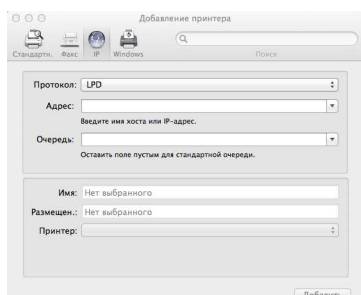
Добавление принтера

Стандартн. Факс IP Windows

Поиск

Протокол: LPD

Адрес:

Введите имя хоста или IP-адрес.

Очередь:

Оставить поле пустым для стандартной очереди.

Имя: Нет выбранного

Размещен.: Нет выбранного

Принтер:

Добавит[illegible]